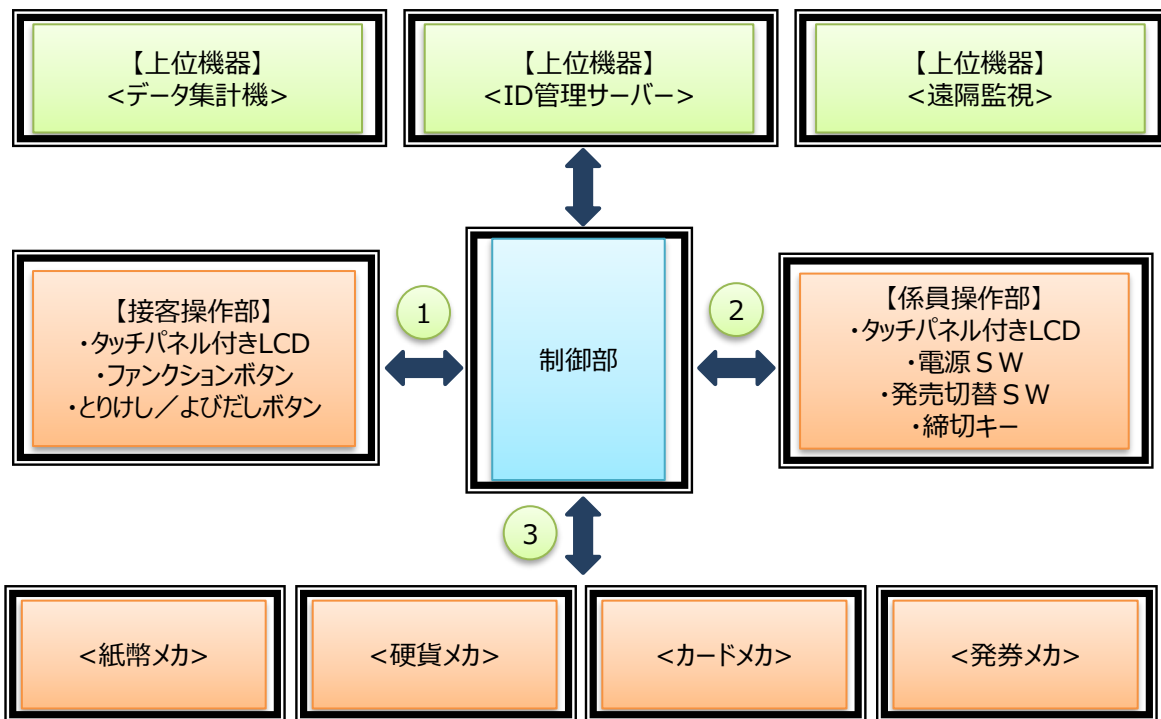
【上位機器】
<データ集計機>

【上位機器】
<ID管理サーバー>

【上位機器】
<遠隔監視>

【接客操作部】
・タッチパネル付きLCD
・ファンクションボタン
・とりけし／よびだしボタン

1

制御部

2

【係員操作部】
・タッチパネル付きLCD
・電源ＳＷ
・発売切替ＳＷ
・締切キー

3

<紙幣メカ>

<硬貨メカ>

<カードメカ>

<発券メカ>